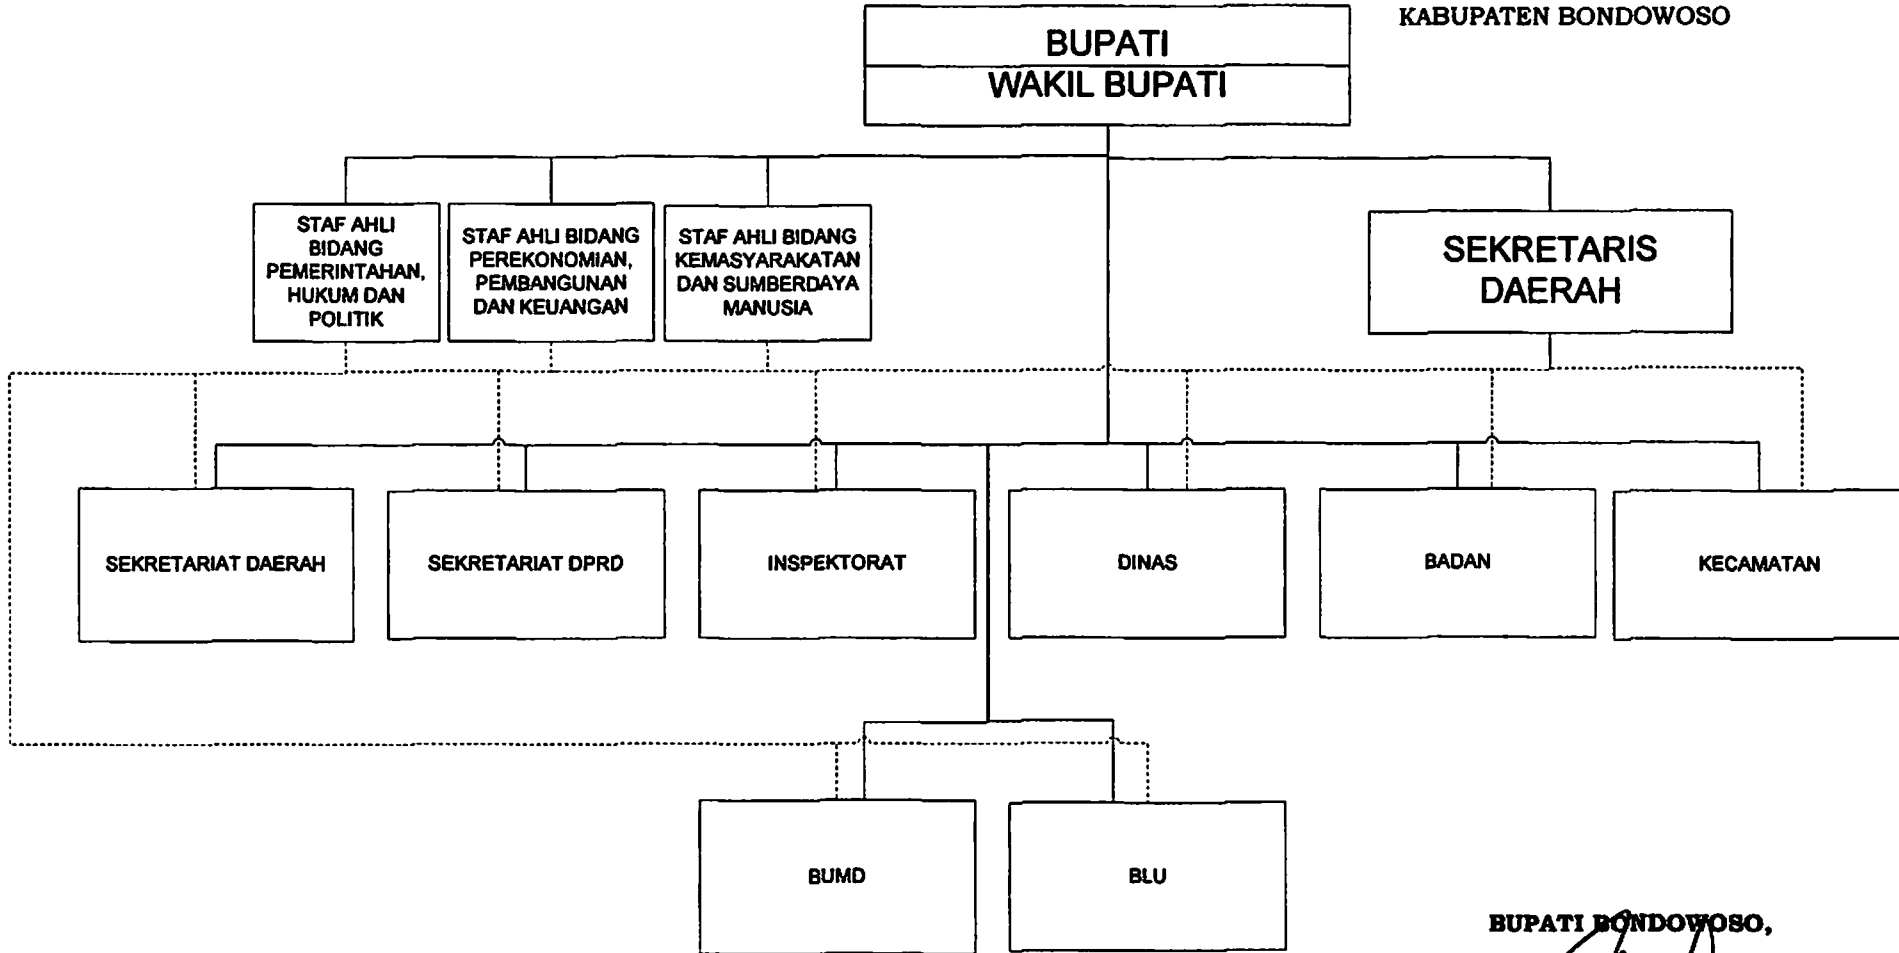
KABUPATEN BONDOWOSO

BUPATI
WAKIL BUPATI

STAF AHLI BIDANG PEMERINTAHAN, HUKUM DAN POLITIK

STAF AHLI BIDANG PEREKONOMIAN, PEMBANGUNAN DAN KEUANGAN

STAF AHLI BIDANG KEMASYARAKATAN DAN SUMBERDAYA MANUSIA

SEKRETARIS DAERAH

SEKRETARIAT DAERAH

SEKRETARIAT DPRD

INSPEKTORAT

DINAS

BADAN

KECAMATAN

BUMD

BLU

BUPATI BONDOWOSO,